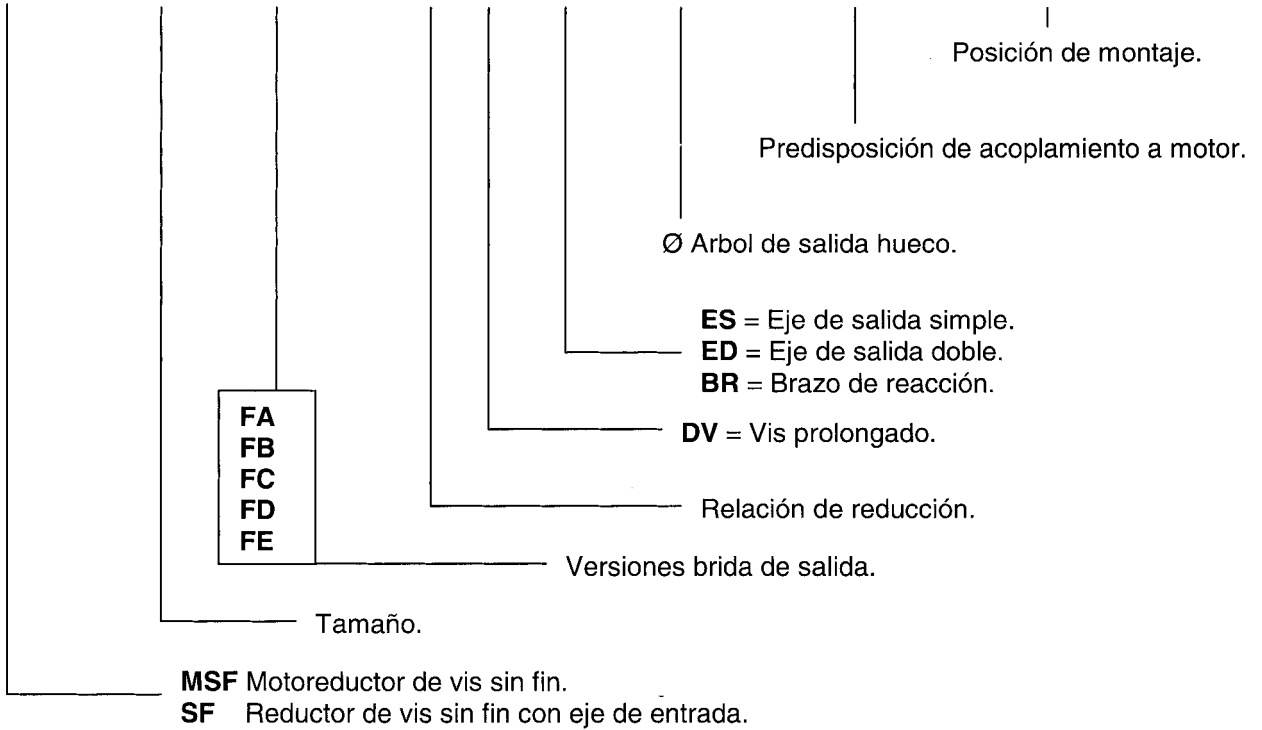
Posición de montaje.

Predisposición de acoplamiento a motor.

Ø Arbol de salida hueco.

**ES** = Eje de salida simple.
**ED** = Eje de salida doble.
**BR** = Brazo de reacción.

FA
FB
FC
FD
FE

**DV** = Vis prolongado.

Relación de reducción.

Versiones brida de salida.

Tamaño.

**MSF** Motoreductor de vis sin fin.
**SF** Reductor de vis sin fin con eje de entrada.